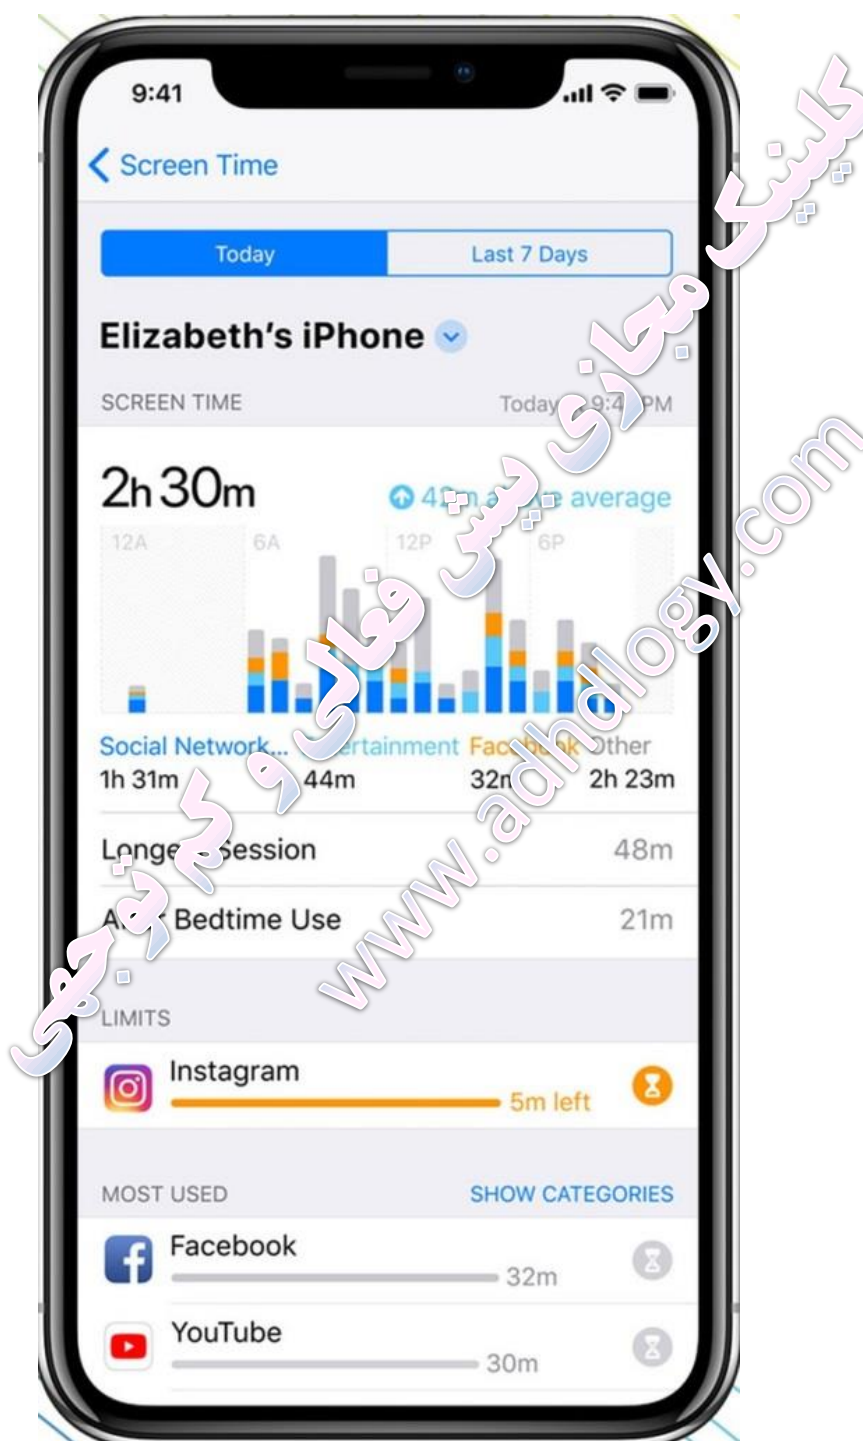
9:41

Screen Time

Today | Last 7 Days

Elizabeth's iPhone

SCREEN TIME
Today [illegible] 9:4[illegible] PM

2h 30m
42m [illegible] average

12A 6A 12P 6P

Social Network... 1h 31m
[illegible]tertainment 44m
Fac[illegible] 32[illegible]
Other 2h 23m

Longe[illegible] Session 48m

A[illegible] Bedtime Use 21m

LIMITS

Instagram
5m left

MOST USED
SHOW CATEGORIES

Facebook
32m

YouTube
30m

کلینیک مجازی بیش فعالی و کم توجهی
www.adhdlogy.com